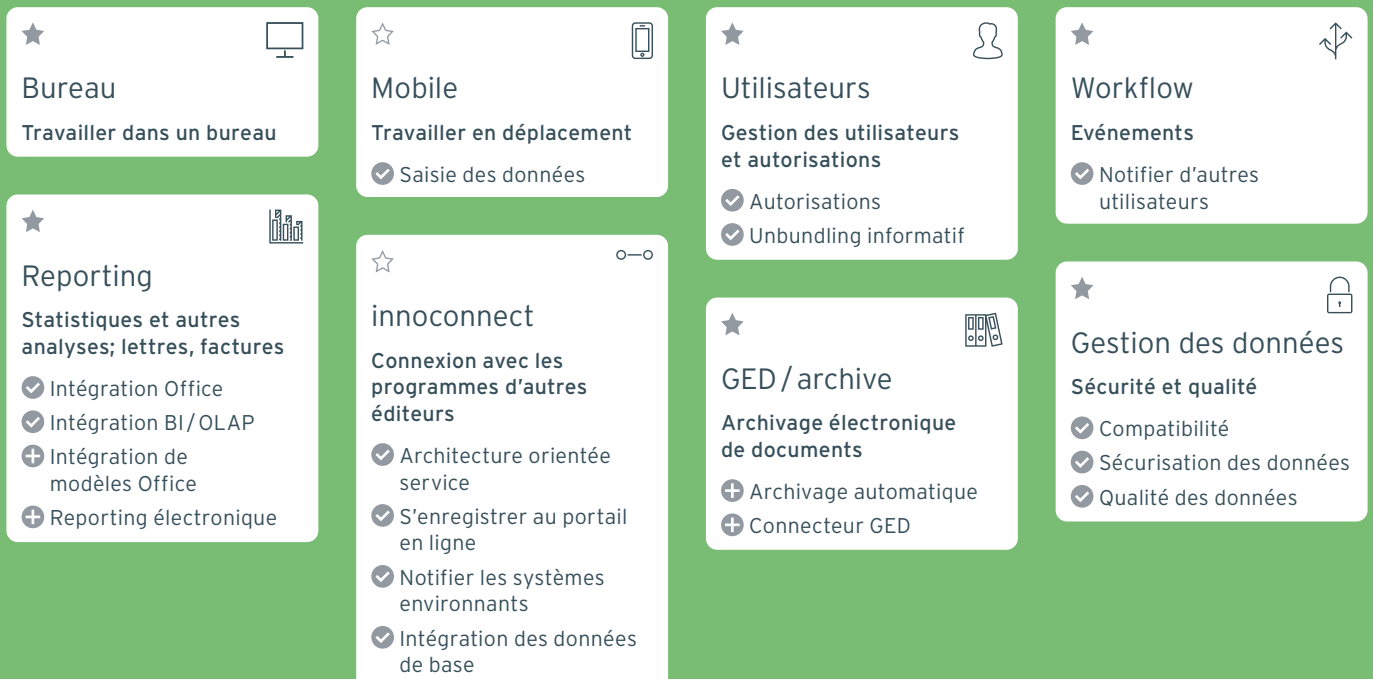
Bureau

Travailler dans un bureau

Reporting

Statistiques et autres analyses; lettres, factures

Intégration Office

Intégration BI / OLAP

Intégration de modèles Office

Reporting électronique

Mobile

Travailler en déplacement

Saisie des données

innoconnect

Connexion avec les programmes d’autres éditeurs

Architecture orientée service

S’enregistrer au portail en ligne

Notifier les systèmes environnants

Intégration des données de base

Utilisateurs

Gestion des utilisateurs et autorisations

Autorisations

Unbundling informatif

GED / archive

Archivage électronique de documents

Archivage automatique

Connecteur GED

Workflow

Evénements

Notifier d’autres utilisateurs

Gestion des données

Sécurité et qualité

Compatibilité

Sécurisation des données

Qualité des données